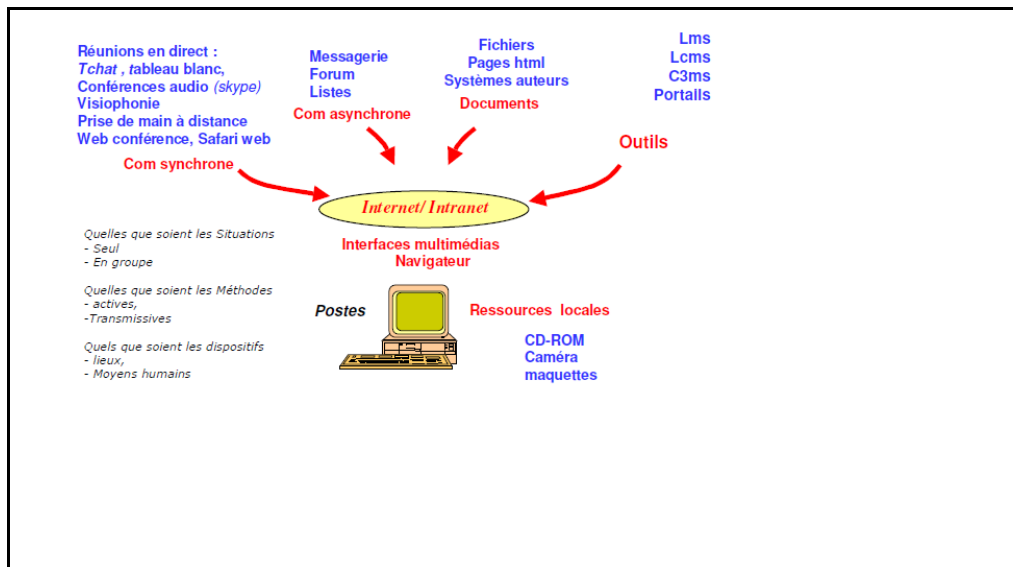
Réunions en direct :
Tchat , tableau blanc,
Conférences audio (skype)
Visiophonie
Prise de main à distance
Web conférence, Safari web

Com synchrone

Messagerie
Forum
Listes

Com asynchrone

Fichiers
Pages html
Systèmes auteurs

Documents

Lms
Lcms
C3ms
Portalls

Outils

Internet/ Intranet

Interfaces multimédias
Navigateur

Quelles que soient les Situations
- Seul
- En groupe

Quelles que soient les Méthodes
- actives,
-Transmissives

Quels que soient les dispositifs
- lieux,
- Moyens humains

Postes

Ressources locales

CD-ROM
Caméra
maquettes